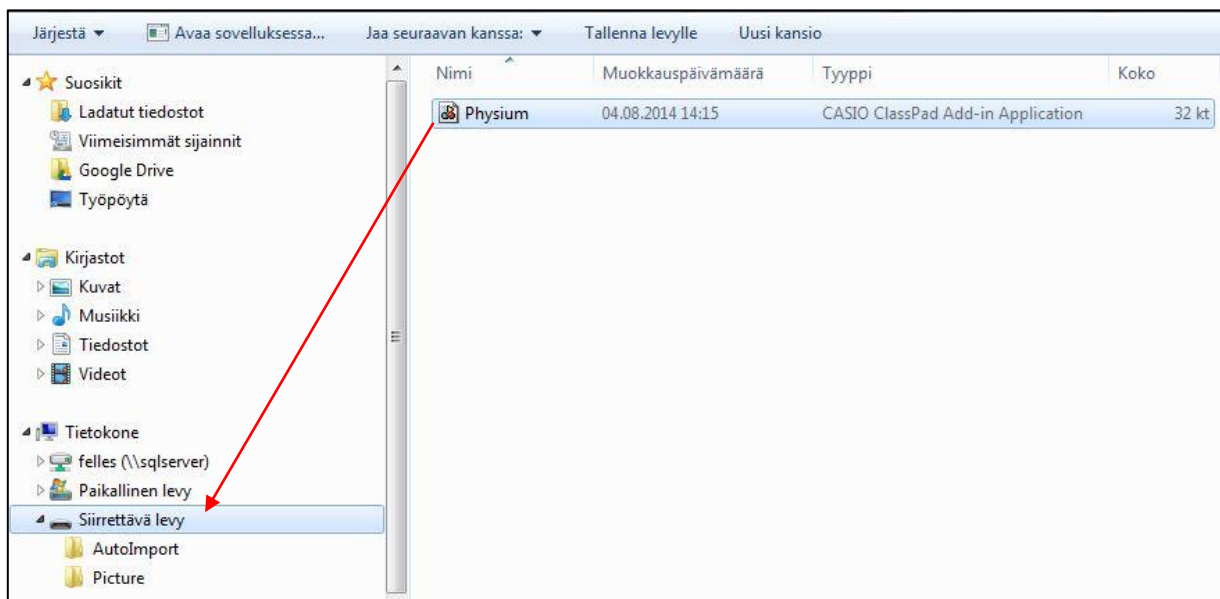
Järjestä ▼ Avaa sovelluksessa... Jaa seuraavan kanssa: ▼ Tallenna levylle Uusi kansio

Suosikit
Ladatut tiedostot
Viimeisimmät sijainnit
Google Drive
Työpöytä

Kirjastot
Kuvat
Musiikki
Tiedostot
Videot

Tietokone
felles (\\sqlserver)
Paikallinen levy
Siirrettävä levy
AutoImport
Picture

| Nimi | Muokkauspäivämäärä | Tyyppi | Koko |
|---|---|---|---|
| Physium | 04.08.2014 14:15 | CASIO ClassPad Add-in Application | 32 kt |